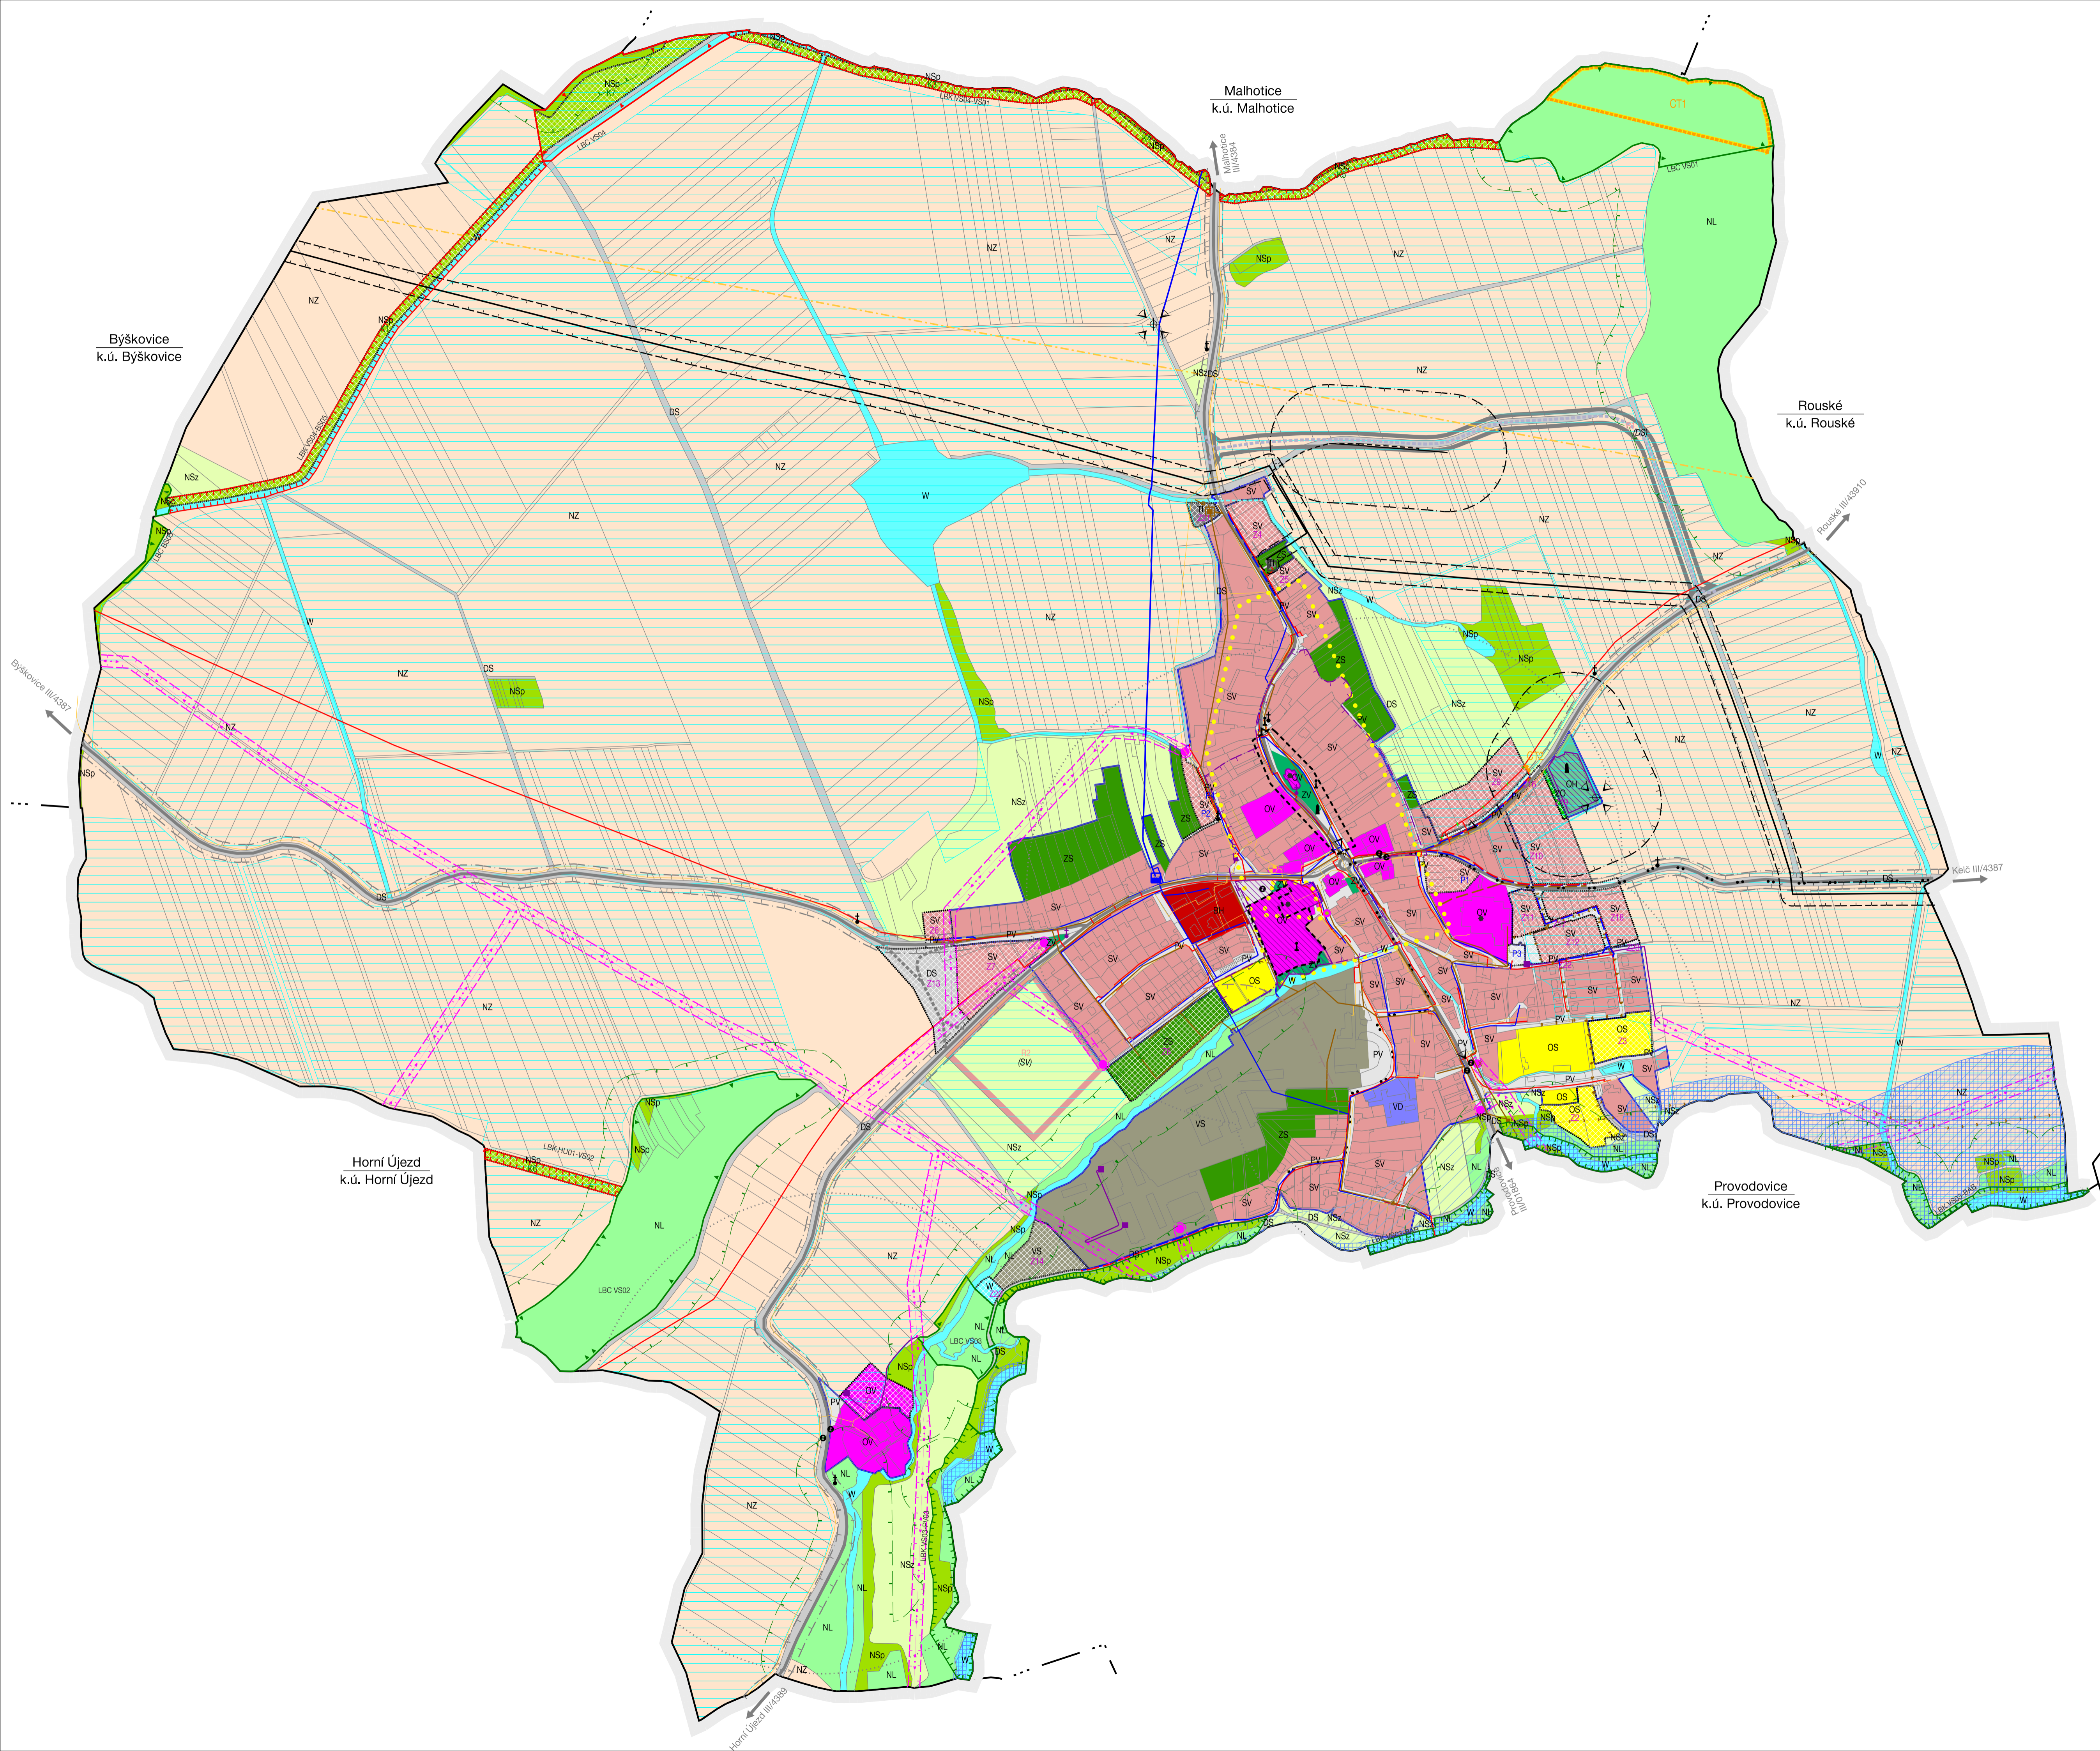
Malhotice
k.ú. Malhotice

Býškovice
k.ú. Býškovice

Rouské
k.ú. Rouské

Horní Újezd
k.ú. Horní Újezd

Provodovice
k.ú. Provodovice

Malhotice III/4384

Rouské III/43910

Býškovice III/4387

Kelč III/4387

Horní Újezd III/4389

Provodovice III/4384

CT1

LBC VS01

LBC VS04

LBK VS04-VS01

LBK HU01-VS02

LBC VS02

LBC VS03

NZ
NSp
NSz
NL
DS
W
SV
ZS
OV
ZV
OS
PV
VS
VD
OH
BH
P3
Z13
Z3
Z2
Z11
Z12
Z10
P2
(SV)